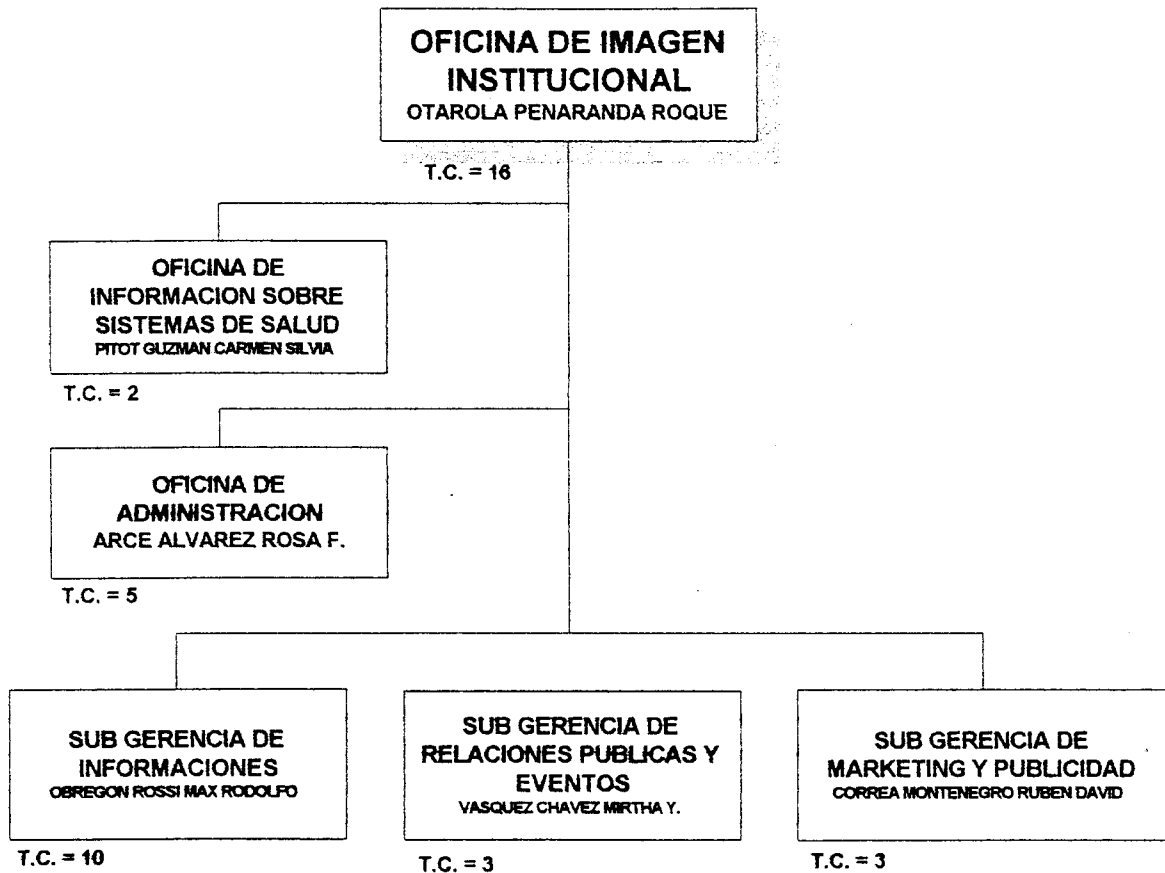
OFICINA DE IMAGEN INSTITUCIONAL
OTAROLA PENARANDA ROQUE

T.C. = 16

OFICINA DE INFORMACION SOBRE SISTEMAS DE SALUD
PITOT GUZMAN CARMEN SILVIA

T.C. = 2

OFICINA DE ADMINISTRACION
ARCE ALVAREZ ROSA F.

T.C. = 5

SUB GERENCIA DE INFORMACIONES
OBREGON ROSSI MAX RODOLFO

T.C. = 10

SUB GERENCIA DE RELACIONES PUBLICAS Y EVENTOS
VASQUEZ CHAVEZ MIRTHA Y.

T.C. = 3

SUB GERENCIA DE MARKETING Y PUBLICIDAD
CORREA MONTENEGRO RUBEN DAVID

T.C. = 3